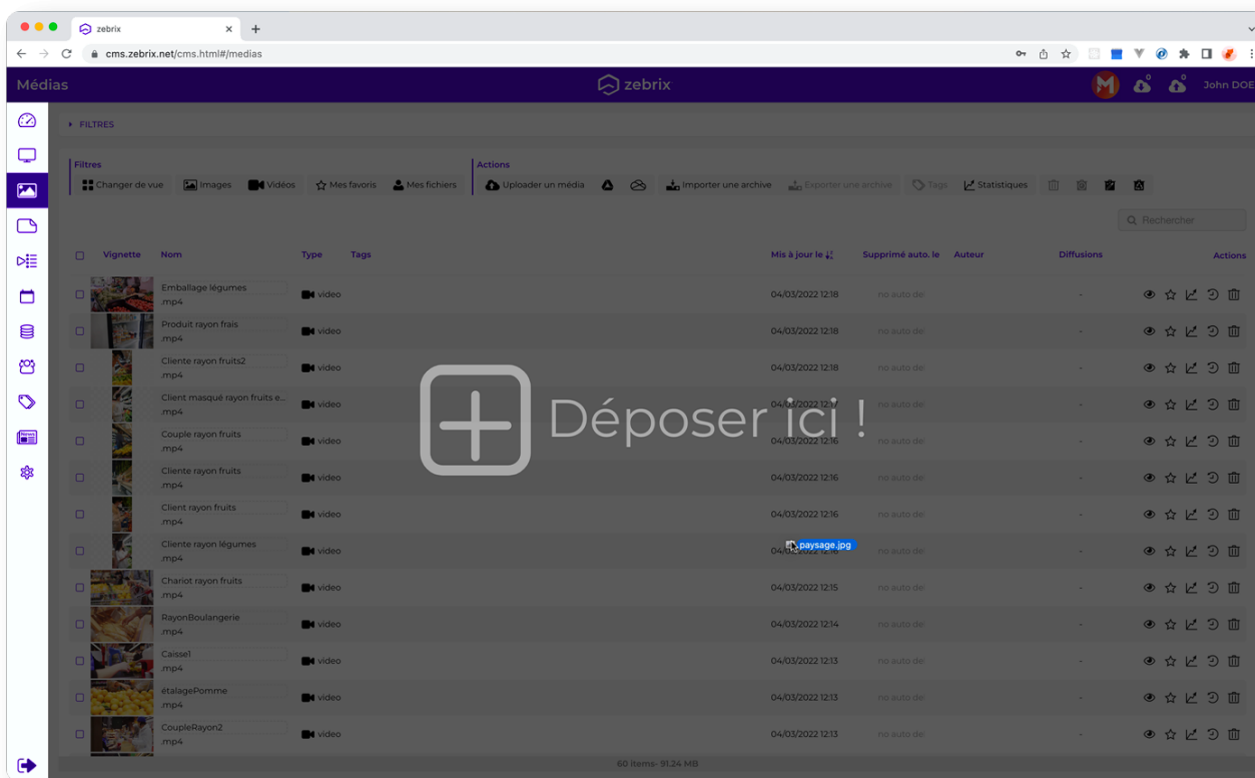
zebrix

cms.zebrix.net/cms.html#/medias

Médias

zebrix

John DOE

▸ FILTRES

Filtres
Changer de vue Images Vidéos Mes favoris Mes fichiers

Actions
Uploader un média Importer une archive Exporter une archive Tags Statistiques

Rechercher

| Vignette | Nom | Type | Tags | Mis à jour le | Supprimé auto. le | Auteur | Diffusions | Actions |
|---|---|---|---|---|---|---|---|---|
| | Emballage légumes .mp4 | video | | 04/03/2022 12:18 | no auto de | | - | |
| | Produit rayon frais .mp4 | video | | 04/03/2022 12:18 | no auto de | | - | |
| | Cliente rayon fruits2 .mp4 | video | | 04/03/2022 12:18 | no auto de | | - | |
| | Client masqué rayon fruits e... .mp4 | video | | 04/03/2022 12:17 | no auto de | | - | |
| | Couple rayon fruits .mp4 | video | | 04/03/2022 12:16 | no auto de | | - | |
| | Cliente rayon fruits .mp4 | video | | 04/03/2022 12:16 | no auto de | | - | |
| | Client rayon fruits .mp4 | video | | 04/03/2022 12:16 | no auto de | | - | |
| | Cliente rayon légumes .mp4 | video | | 04/03/2022 12:16 | no auto de | | - | |
| | Chariot rayon fruits .mp4 | video | | 04/03/2022 12:15 | no auto de | | - | |
| | RayonBoulangerie .mp4 | video | | 04/03/2022 12:14 | no auto de | | - | |
| | Caisse1 .mp4 | video | | 04/03/2022 12:13 | no auto de | | - | |
| | étalagePomme .mp4 | video | | 04/03/2022 12:13 | no auto de | | - | |
| | CoupleRayon2 .mp4 | video | | 04/03/2022 12:13 | no auto de | | - | |

Déposer ici !

paysage.jpg

60 items- 91.24 MB